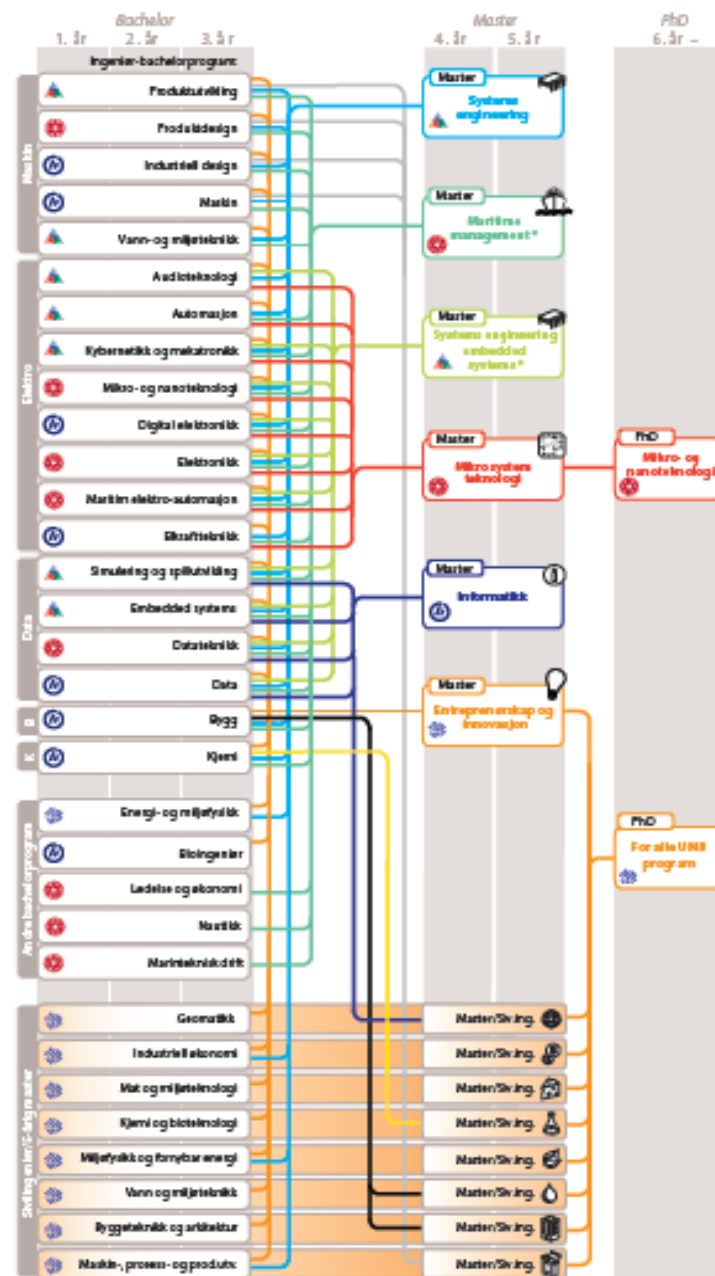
Bachelor
1. år 2. år 3. år
Master
4. år 5. år
PhD
6. år –

Ingeniør-bachelorprogram

Maskin
Produktutvikling
Produktdesign
Industriell design
Maskin
Vann- og miljøteknikk

Elektro
Audioteknologi
Automasjon
Kybernetikk og mekatronikk
Mikro- og nanoteknologi
Digital elektronikk
Elektronikk
Maritim elektro-automasjon
Elkraftteknikk

Data
Simulering og spillutvikling
Embedded systems
Datateknikk
Data

B
Bygg
K
Kjemi

Andre bachelorprogram
Energi- og miljøfysikk
Bioingeniør
Ledelse og økonomi
Nautikk
Marinteknisk drift

Sivilingeniør/5-årig master
Geomatikk
Industriell økonomi
Mat og miljøteknologi
Kjemi og bioteknologi
Miljøfysikk og fornybar energi
Vann og miljøteknikk
Byggeteknikk og arkitektur
Maskin-, prosess- og produktu

Master
Systems engineering

Master
Maritime management*

Master
Systems engineering embedded systems*

Master
Mikrosystem teknologi

Master
Informatikk

Master
Entreprenørskap og innovasjon

Master/Siv.ing.
Master/Siv.ing.
Master/Siv.ing.
Master/Siv.ing.
Master/Siv.ing.
Master/Siv.ing.
Master/Siv.ing.
Master/Siv.ing.

PhD
Mikro- og nanoteknologi

PhD
For alle UMB program